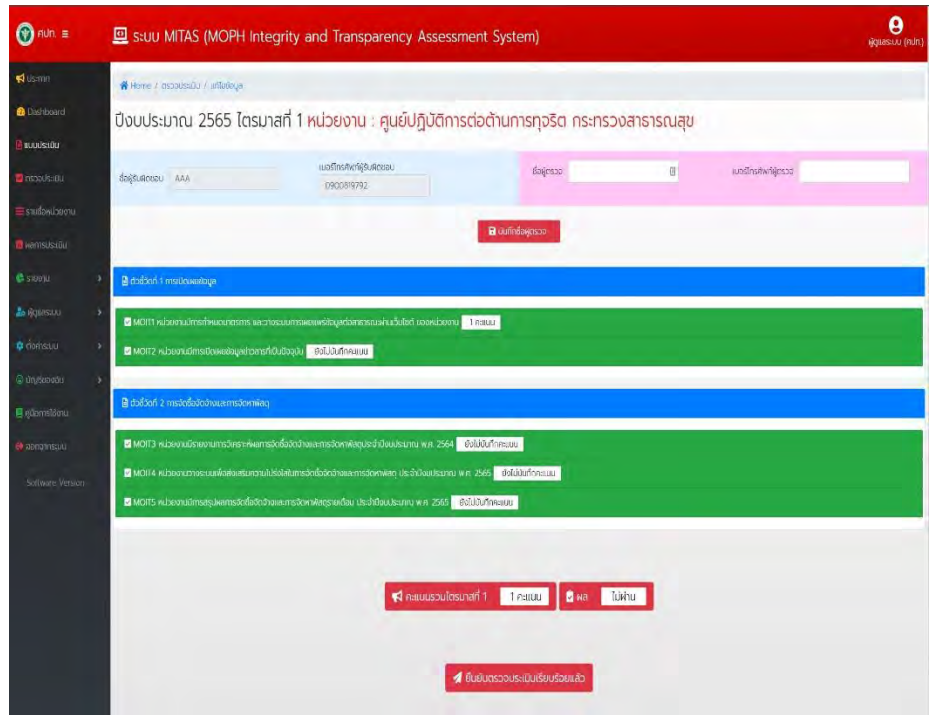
ศปท. ≡

ระบบ MITAS (MOPH Integrity and Transparency Assessment System)

ผู้ดูแลระบบ (ศปท.)

ประกาศ
Dashboard
แบบประเมิน
ตรวจประเมิน
รายชื่อหน่วยงาน
ผลการประเมิน
รายงาน
ผู้ดูแลระบบ
ตั้งค่าระบบ
บัญชีของฉัน
คู่มือการใช้งาน
ออกจากระบบ
Software Version

Home / ตรวจประเมิน / แก้ไขข้อมูล

ปีงบประมาณ 2565 ไตรมาสที่ 1 หน่วยงาน : ศูนย์ปฏิบัติการต่อต้านการทุจริต กระทรวงสาธารณสุข

ชื่อผู้รับผิดชอบ AAA

เบอร์โทรศัพท์ผู้รับผิดชอบ 0900819792

ชื่อผู้ตรวจ

เบอร์โทรศัพท์ผู้ตรวจ

บันทึกชื่อผู้ตรวจ

ตัวชี้วัดที่ 1 การเปิดเผยข้อมูล

MOIT1 หน่วยงานมีการกำหนดมาตรการ และวางระบบการเผยแพร่ข้อมูลต่อสาธารณะผ่านเว็บไซต์ ของหน่วยงาน 1 คะแนน

MOIT2 หน่วยงานมีการเปิดเผยข้อมูลข่าวสารที่เป็นปัจจุบัน ยังไม่บันทึกคะแนน

ตัวชี้วัดที่ 2 การจัดซื้อจัดจ้างและการจัดหาพัสดุ

MOIT3 หน่วยงานมีรายงานการวิเคราะห์ผลการจัดซื้อจัดจ้างและการจัดหาพัสดุประจำปีงบประมาณ พ.ศ. 2564 ยังไม่บันทึกคะแนน

MOIT4 หน่วยงานวางระบบเพื่อส่งเสริมความโปร่งใสในการจัดซื้อจัดจ้างและการจัดหาพัสดุ ประจำปีงบประมาณ พ.ศ. 2565 ยังไม่บันทึกคะแนน

MOIT5 หน่วยงานมีการสรุปผลการจัดซื้อจัดจ้างและการจัดหาพัสดุรายเดือน ประจำปีงบประมาณ พ.ศ. 2565 ยังไม่บันทึกคะแนน

คะแนนรวมไตรมาสที่ 1 1 คะแนน ผล ไม่ผ่าน

ยืนยันตรวจประเมินเรียบร้อยแล้ว